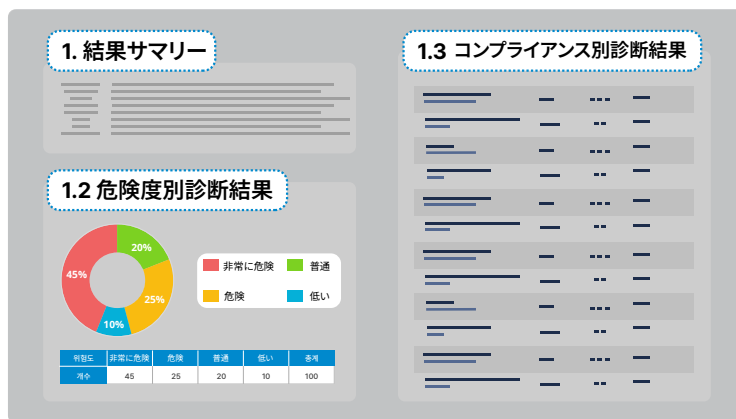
1. 結果サマリー

1.3 コンプライアンス別診断結果

1.2 危険度別診断結果

20%
45%
25%
10%

非常に危険
普通
危険
低い

| 위험도 | 非常に危険 | 危険 | 普通 | 低い | 총계 |
|---|---|---|---|---|---|
| 개수 | 45 | 25 | 20 | 10 | 100 |